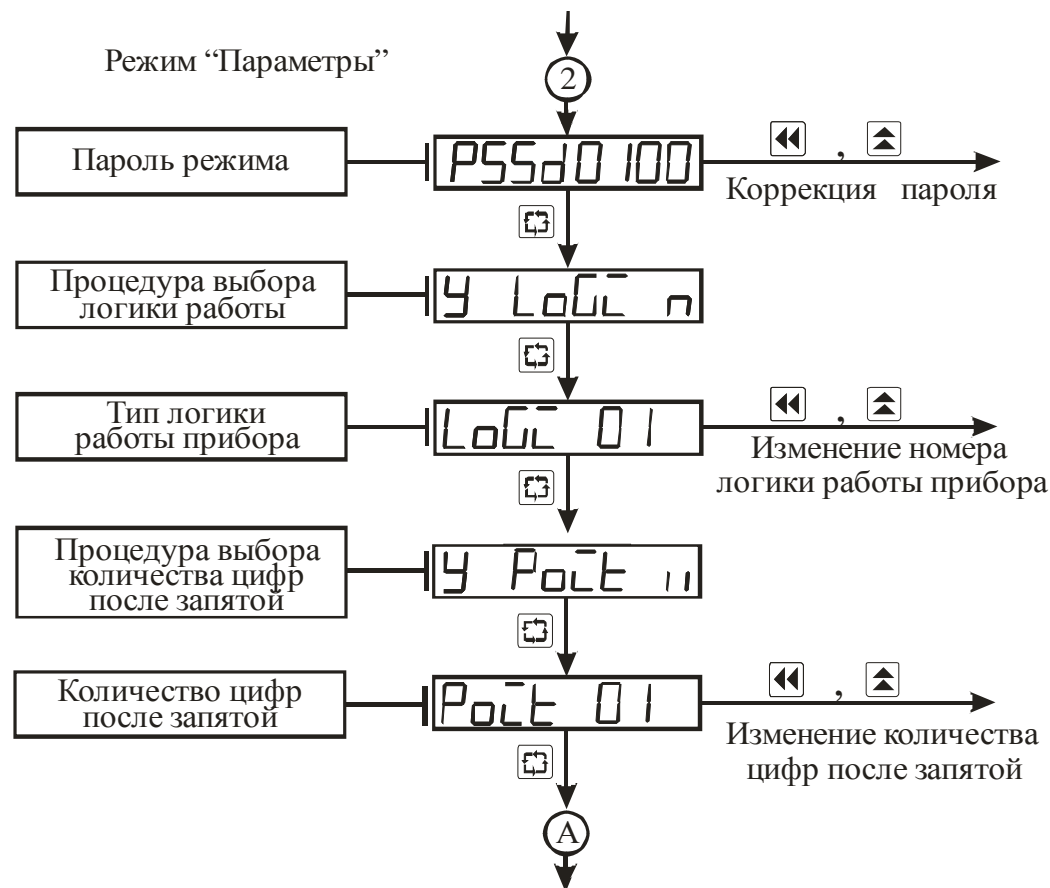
Режим "Параметры"

2

Пароль режима

PSSd0100

, 

Коррекция пароля

Процедура выбора логики работы

Y LoGC n

Тип логики работы прибора

LoGC 01

, 

Изменение номера логики работы прибора

Процедура выбора количества цифр после запятой

Y PoCt

Количество цифр после запятой

PoCt 01

, 

Изменение количества цифр после запятой

A